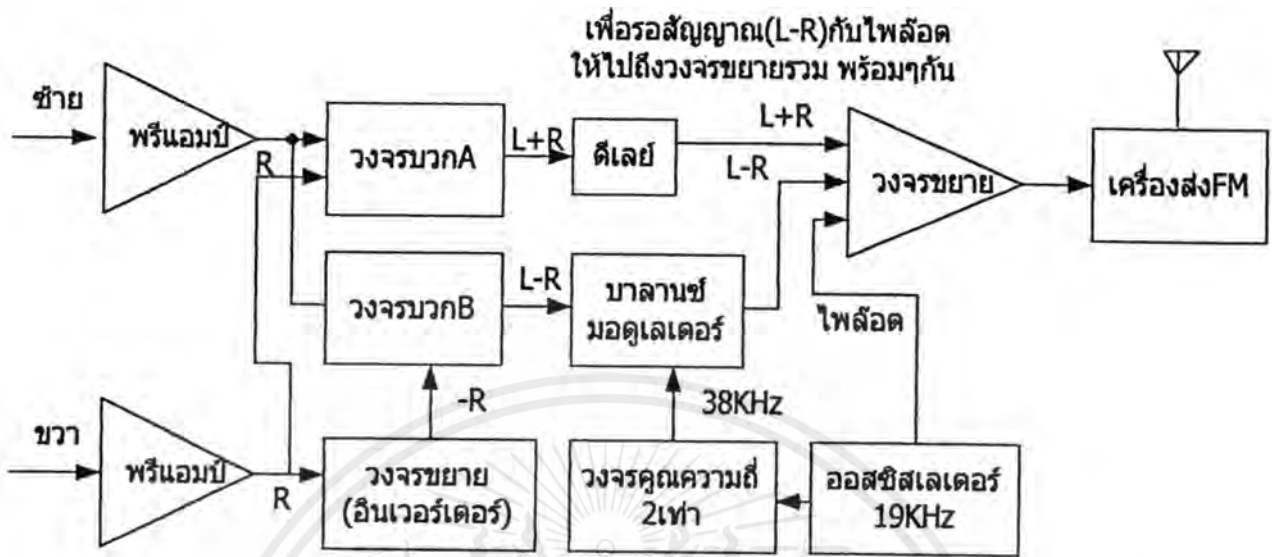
เพื่อรอสัญญาณ(L-R)กับไพล๊อต
ให้ไปถึงวงจรขยายรวม พร้อมๆกัน

ซ้าย
พรีแอมป์
R
วงจรบวกA
L+R
ดีเลย์
L+R
L-R
วงจรขยาย
เครื่องส่งFM

วงจรบวกB
L-R
บาลานซ์ มอดูเลเตอร์
ไพล๊อต

-R
38KHz

ขวา
พรีแอมป์
R
วงจรขยาย (อินเวอร์เตอร์)
วงจรคูณความถี่ 2เท่า
ออสซิสเลเตอร์ 19KHz